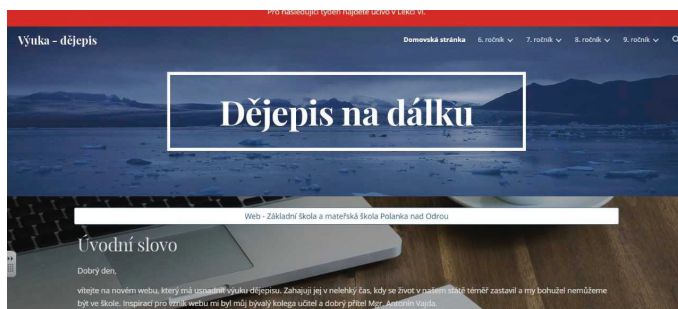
Pro následující týden najdete učivo v Lekci VI.

Výuka - dějepis

Domovská stránka 6. ročník 7. ročník 8. ročník 9. ročník

Dějepis na dálku

Web - Základní škola a mateřská škola Polanka nad Odrou

Úvodní slovo

Dobrý den,

vítejte na novém webu, který má usnadnit výuku dějepisu. Zahajuji jej v nelehký čas, kdy se život v našem státě téměř zastavil a my bohužel nemůžeme být ve škole. Inspirací pro vznik webu mi byl můj bývalý kolega učitel a dobrý přítel Mgr. Antonín Vajda.